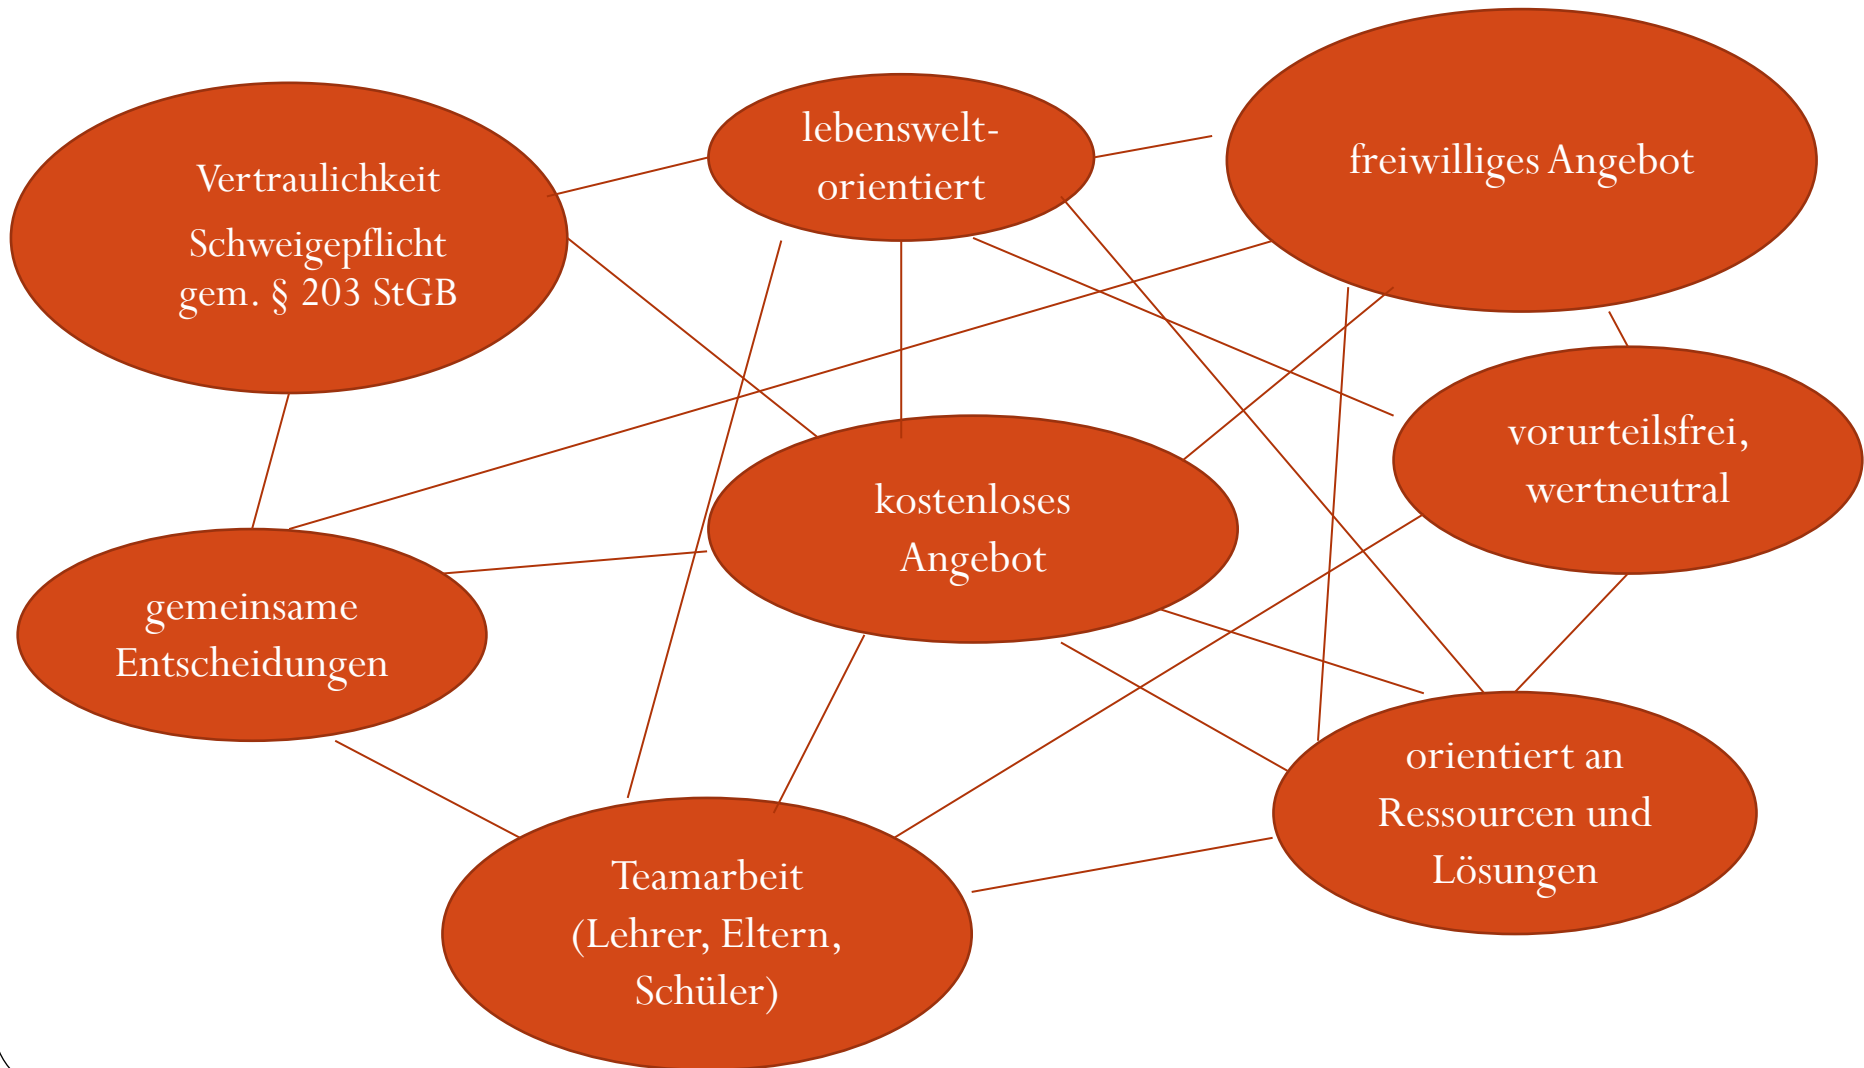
Vertraulichkeit
Schweigepflicht gem. § 203 StGB

lebensweltorientiert

freiwilliges Angebot

vorurteilsfrei, wertneutral

kostenloses Angebot

gemeinsame Entscheidungen

orientiert an Ressourcen und Lösungen

Teamarbeit (Lehrer, Eltern, Schüler)